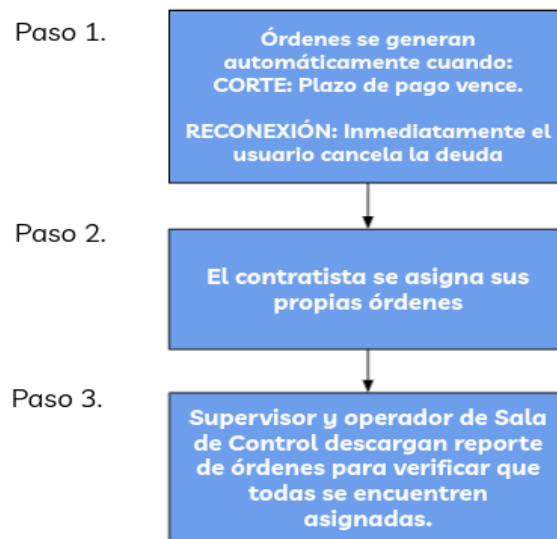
Paso 1.

Órdenes se generan automáticamente cuando: CORTE: Plazo de pago vence.

RECONEXIÓN: Inmediatamente el usuario cancela la deuda

Paso 2.

El contratista se asigna sus propias órdenes

Paso 3.

Supervisor y operador de Sala de Control descargan reporte de órdenes para verificar que todas se encuentren asignadas.